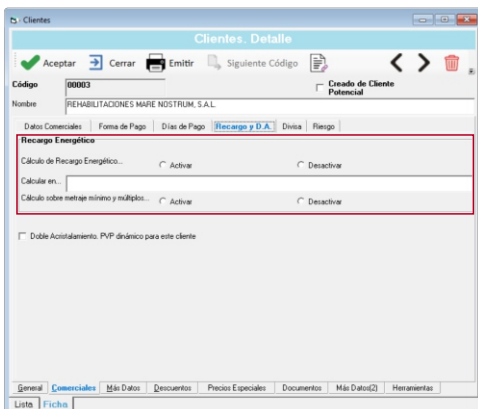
Clientes

Clientes. Detalle

Aceptar Cerrar Emitir Siguiente Código

Código 00003

Creado de Cliente Potencial

Nombre REHABILITACIONES MARE NOSTRUM, S.A.L.

Datos Comerciales | Forma de Pago | Días de Pago | Recargo y D.A. | Divisa | Riesgo

Recargo Energético

Cálculo de Recargo Energético... Activar Desactivar

Calcular en...

Cálculo sobre metraje mínimo y múltiplos... Activar Desactivar

Doble Acristalamiento. PVP dinámico para este cliente

General | Comerciales | Más Datos | Descuentos | Precios Especiales | Documentos | Más Datos(2) | Herramientas

Lista | Ficha